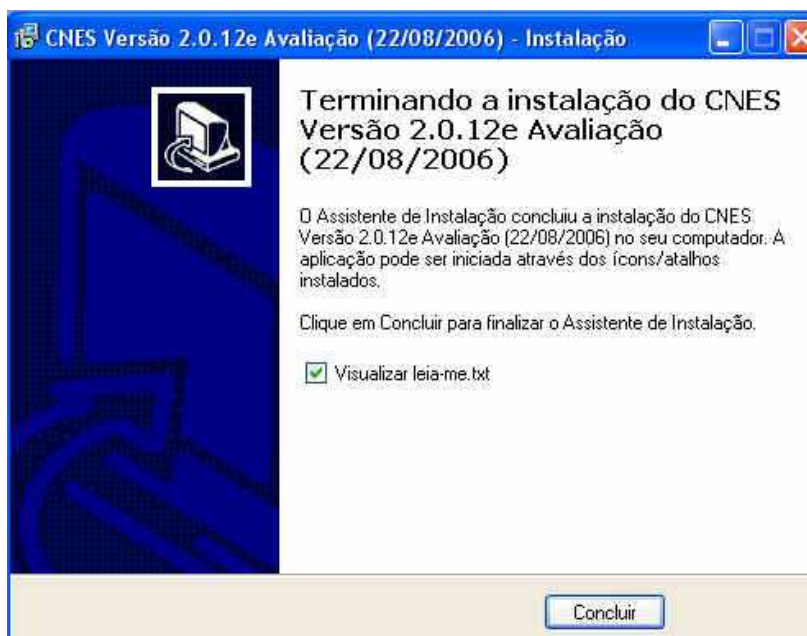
CNES Versão 2.0.12e Avaliação (22/08/2006) - Instalação

Terminando a instalação do CNES Versão 2.0.12e Avaliação (22/08/2006)

O Assistente de Instalação concluiu a instalação do CNES Versão 2.0.12e Avaliação (22/08/2006) no seu computador. A aplicação pode ser iniciada através dos ícons/atalhos instalados.

Clique em Concluir para finalizar o Assistente de Instalação.

Visualizar leia-me.txt

Concluir